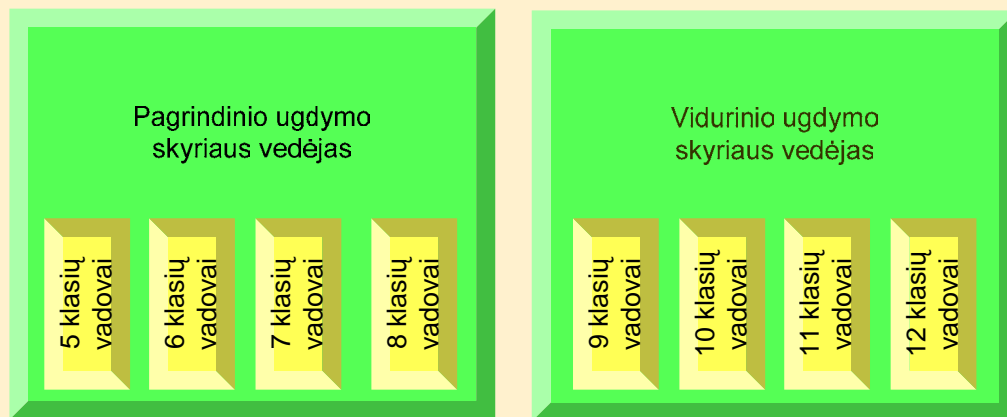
Pagrindinio ugdymo skyriaus vedėjas

5 klasių vadovai

6 klasių vadovai

7 klasių vadovai

8 klasių vadovai

Vidurinio ugdymo skyriaus vedėjas

9 klasių vadovai

10 klasių vadovai

11 klasių vadovai

12 klasių vadovai